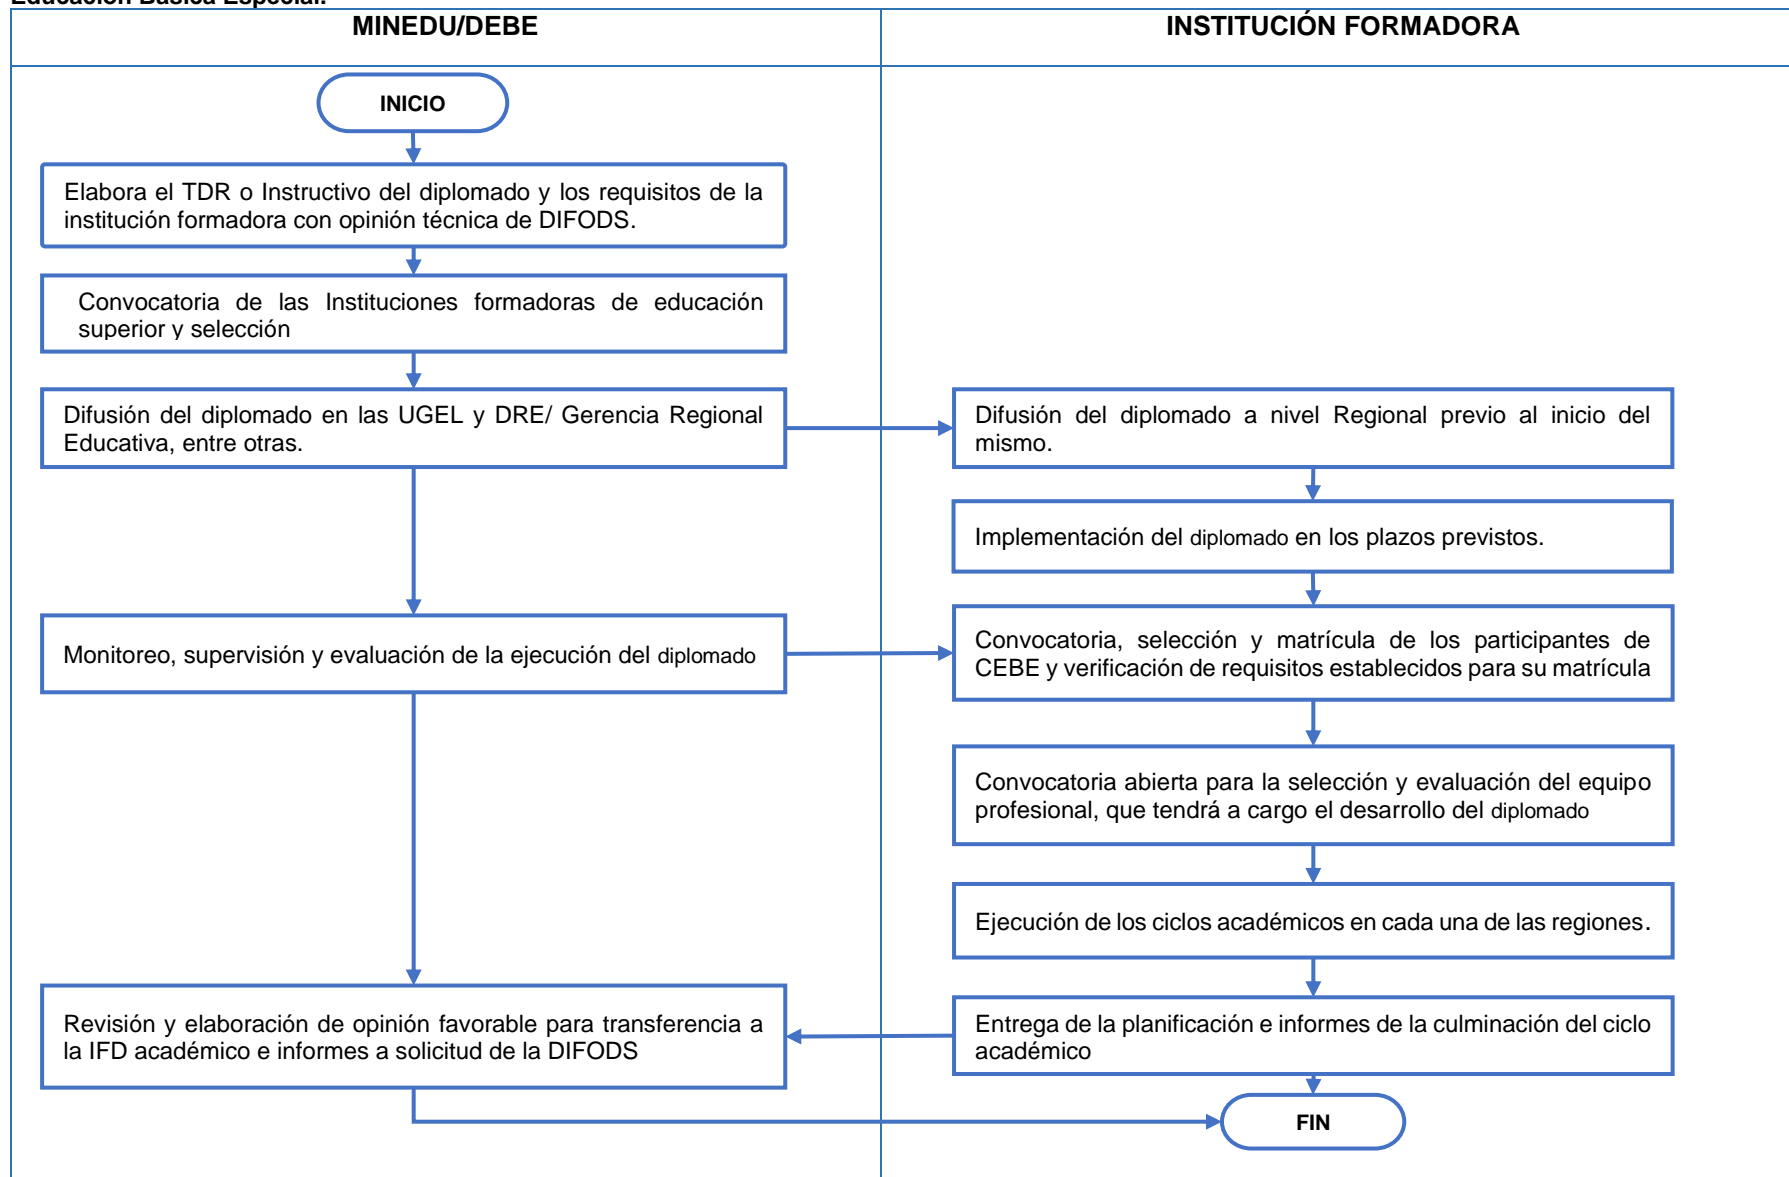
Educación Básica Especial.

| MINEDU/DEBE | INSTITUCIÓN FORMADORA |
|---|---|

INICIO

Elabora el TDR o Instructivo del diplomado y los requisitos de la institución formadora con opinión técnica de DIFODS.

Convocatoria de las Instituciones formadoras de educación superior y selección

Difusión del diplomado en las UGEL y DRE/ Gerencia Regional Educativa, entre otras.

Difusión del diplomado a nivel Regional previo al inicio del mismo.

Implementación del diplomado en los plazos previstos.

Monitoreo, supervisión y evaluación de la ejecución del diplomado

Convocatoria, selección y matrícula de los participantes de CEBE y verificación de requisitos establecidos para su matrícula

Convocatoria abierta para la selección y evaluación del equipo profesional, que tendrá a cargo el desarrollo del diplomado

Ejecución de los ciclos académicos en cada una de las regiones.

Revisión y elaboración de opinión favorable para transferencia a la IFD académico e informes a solicitud de la DIFODS

Entrega de la planificación e informes de la culminación del ciclo académico

FIN